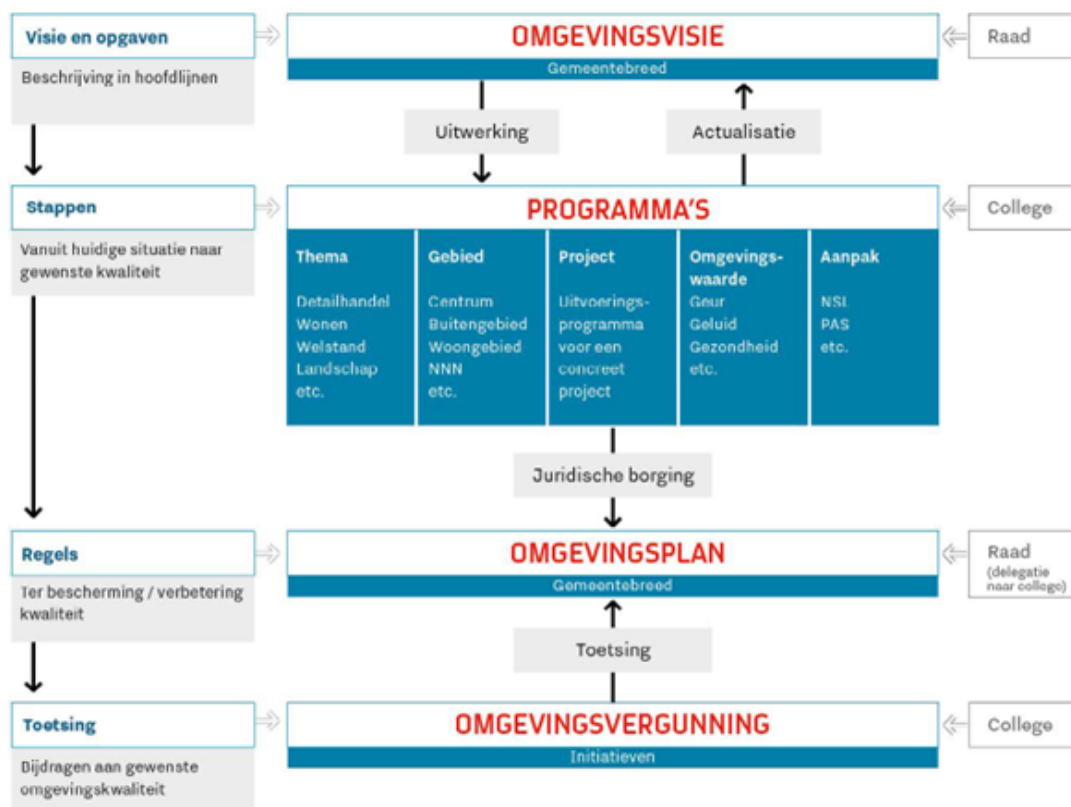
Visie en opgaven

Beschrijving in hoofdlijnen

OMGEVINGSVISIE

Gemeentebreed

Raad

Uitwerking

Actualisatie

Stappen

Vanuit huidige situatie naar gewenste kwaliteit

PROGRAMMA'S

College

| Thema | Gebied | Project | Omgevingswaarde | Aanpak |
|---|---|---|---|---|
| Detailhandel Wonen Welstand Landschap etc. | Centrum Buitengebied Woongebied NNN etc. | Uitvoeringsprogramma voor een concreet project | Geur Geluid Gezondheid etc. | NSL PAS etc. |

Juridische borging

Regels

Ter bescherming / verbetering kwaliteit

OMGEVINGSPLAN

Gemeentebreed

Raad (delegatie naar college)

Toetsing

Toetsing

Bijdragen aan gewenste omgevingskwaliteit

OMGEVINGSVERGUNNING

Initiatieven

College